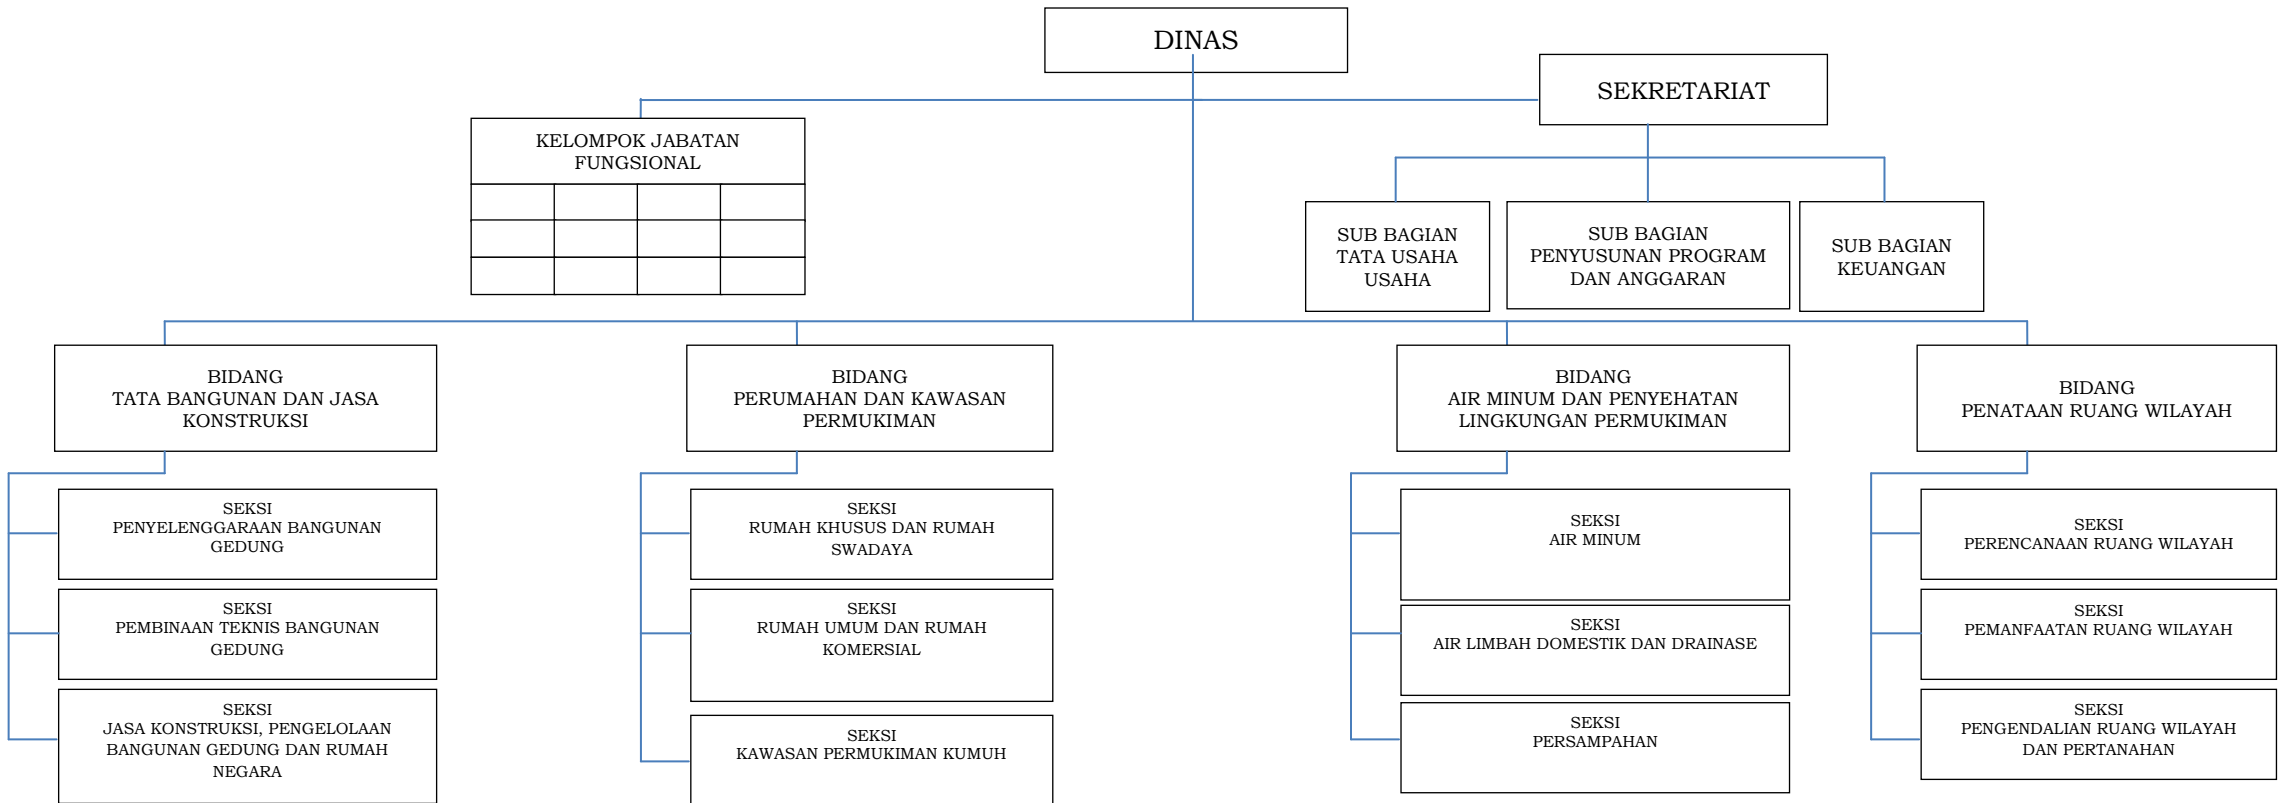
DINAS

SEKRETARIAT

KELOMPOK JABATAN FUNGSIONAL

SUB BAGIAN TATA USAHA USAHA

SUB BAGIAN PENYUSUNAN PROGRAM DAN ANGGARAN

SUB BAGIAN KEUANGAN

BIDANG TATA BANGUNAN DAN JASA KONSTRUKSI

BIDANG PERUMAHAN DAN KAWASAN PERMUKIMAN

BIDANG AIR MINUM DAN PENYEHATAN LINGKUNGAN PERMUKIMAN

BIDANG PENATAAN RUANG WILAYAH

SEKSI PENYELENGGARAAN BANGUNAN GEDUNG

SEKSI PEMBINAAN TEKNIS BANGUNAN GEDUNG

SEKSI JASA KONSTRUKSI, PENGELOLAAN BANGUNAN GEDUNG DAN RUMAH NEGARA

SEKSI RUMAH KHUSUS DAN RUMAH SWADAYA

SEKSI RUMAH UMUM DAN RUMAH KOMERSIAL

SEKSI KAWASAN PERMUKIMAN KUMUH

SEKSI AIR MINUM

SEKSI AIR LIMBAH DOMESTIK DAN DRAINASE

SEKSI PERSAMPAHAN

SEKSI PERENCANAAN RUANG WILAYAH

SEKSI PEMANFAATAN RUANG WILAYAH

SEKSI PENGENDALIAN RUANG WILAYAH DAN PERTANAHAN